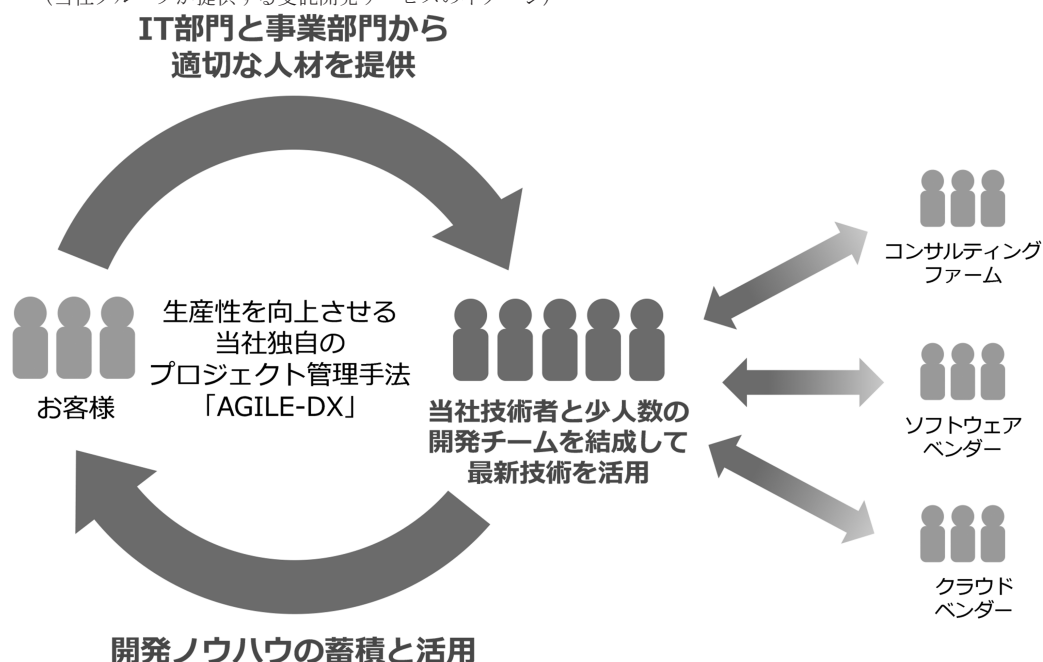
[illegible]

IT部門と事業部門から
適切な人材を提供

コンサルティング
ファーム

生産性を向上させる
当社独自の
プロジェクト管理手法
「AGILE-DX」

お客様

当社技術者と少人数の
開発チームを結成して
最新技術を活用

ソフトウェア
ベンダー

クラウド
ベンダー

開発ノウハウの蓄積と活用